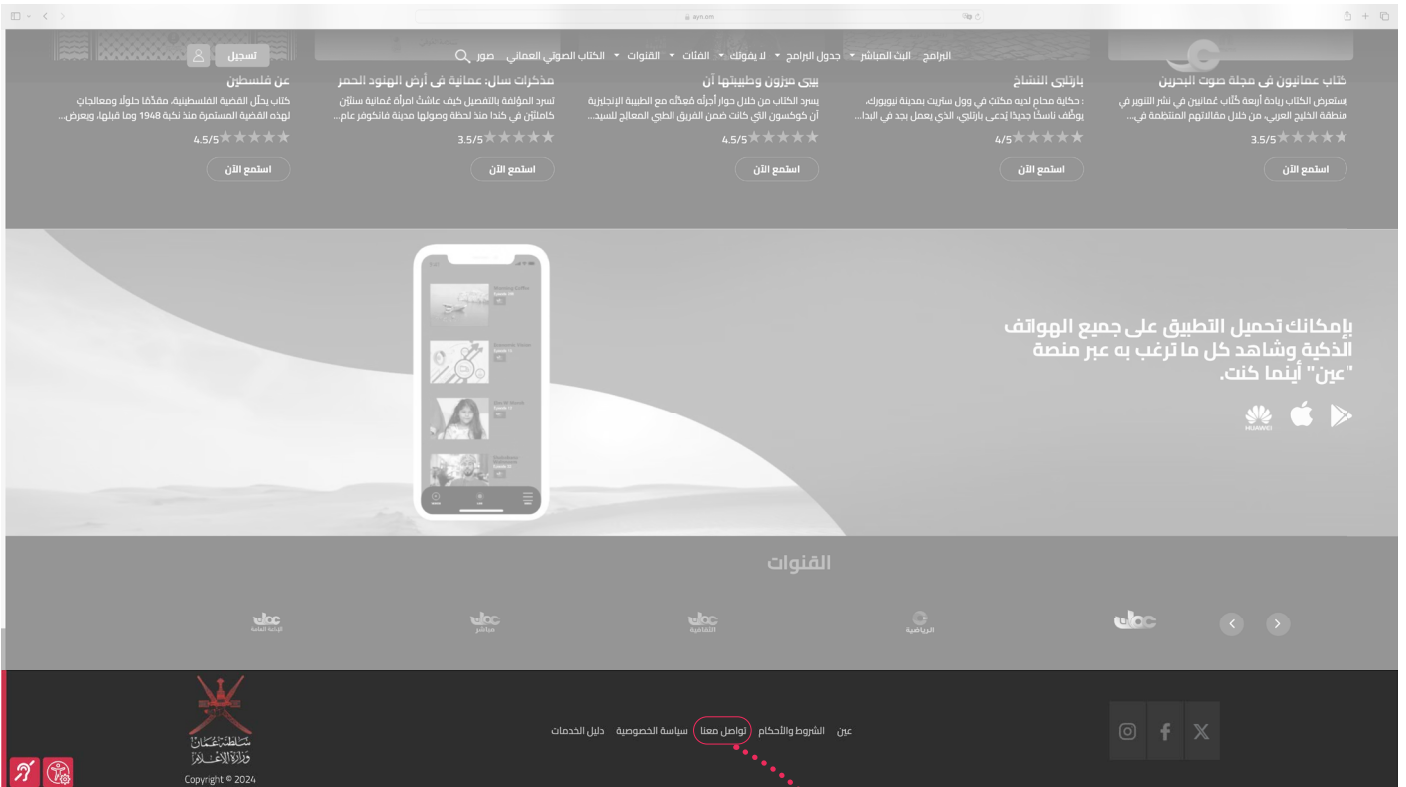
ayn.om

البرامج البث المباشر جدول البرامج لا يفوتك الفئات القنوات الكتاب الصوتي العماني صور

تسجيل

كتاب عمانيون في مجلة صوت البحرين
يستعرض الكتاب ريادة أربعة كُتّاب عُمانيين في نشر التنوير في منطقة الخليج العربي، من خلال مقالاتهم المنتظمة في...
3.5/5
استمع الآن

بارتلبي النساخ
: حكاية محام لديه مكتب في وول ستريت بمدينة نيويورك، يوظّف ناسخًا جديدًا يُدعى بارتلبي، الذي يعمل بجد في البدا...
4/5
استمع الآن

بيتي ميزون وطبيبتها آن
يسرد الكتاب من خلال حوار أجرته قعدتُه مع الطبيبة الإنجليزية آن كوكسون التي كانت ضمن الفريق الطبي المعالج للسيد...
4.5/5
استمع الآن

مذكرات سال: عمانية في أرض الهنود الحمر
تسرد المؤلفة بالتفصيل كيف عاشت امرأة عُمانية ستيّن كاملتين في كندا منذ لحظة وصولها مدينة فانكوفر عام...
3.5/5
استمع الآن

عن فلسطين
كتاب يحلّل القضية الفلسطينية، مقدّمًا حلولًا ومعالجاتٍ لهذه القضية المستمرة منذ نكبة 1948 وما قبلها، ويعرض...
4.5/5
استمع الآن

بإمكانك تحميل التطبيق على جميع الهواتف الذكية وشاهد كل ما ترغب به عبر منصة "عين" أينما كنت.

HUAWEI

القنوات

الرياضية
الثقافية
مباشر
الإذاعة العامة

عين الشروط والأحكام تواصل معنا سياسة الخصوصية دليل الخدمات

سلطنة عُمان
وزارة الإعلام
Copyright © 2024